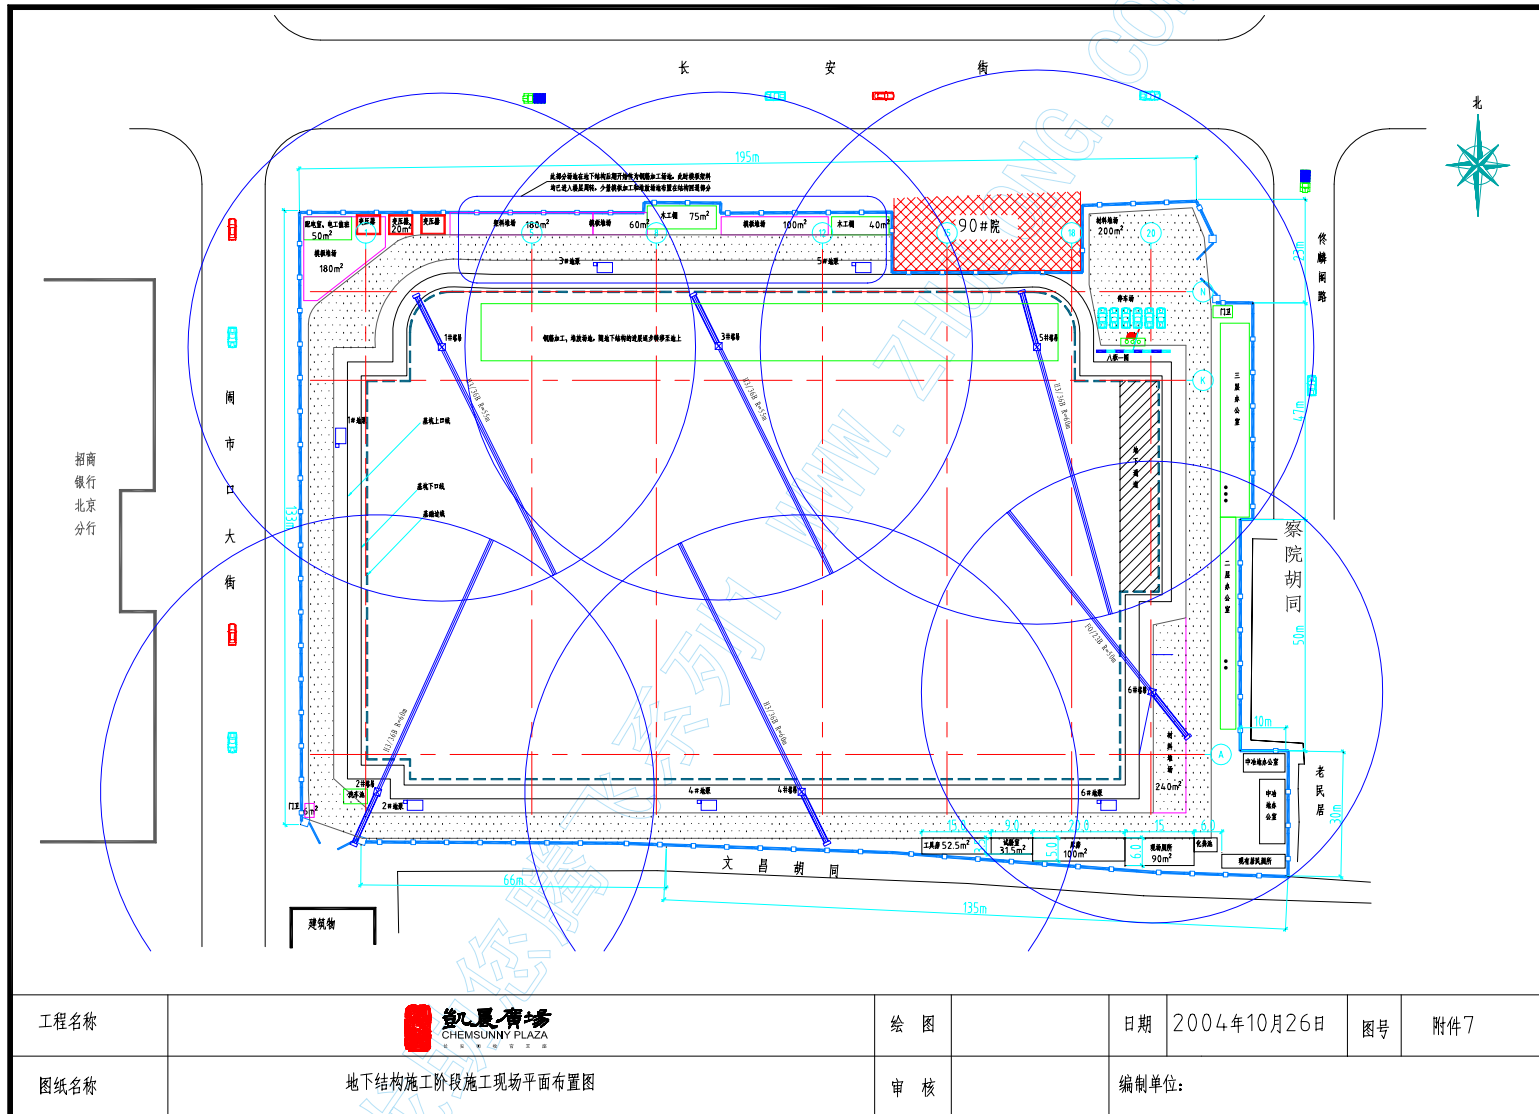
长 安 街

北

195m

此部分场地在地下结构施工期间将作为钢筋加工场地，此时模板塔吊
均已进入楼层周转，少量模板加工和堆放场地布置在结构西道路旁

配电室、电工值班 50m²
变压器
变压器 20m²
变压器
模板堆场 180m²
钢筋堆场 180m²
模板堆场 60m²
木工棚 75m²
模板堆场 100m²
木工棚 40m²
90#院
材料堆场 200m²
3#地泵
5#地泵
1#塔吊
钢筋加工，堆放场地，随地下结构的进展逐步移至基坑上
3#塔吊
5#塔吊
停车场
入口
八般一图
门卫
1#地泵
基坑上口线
基坑下口线
基础边线
H3/36B R=50m
H3/36B R=55m
H3/36B R=60m
H3/36B R=60m
H3/36B R=60m
H3/36B R=60m
2#塔吊
洗车池
2#地泵
4#地泵
4#塔吊
6#地泵
6#塔吊
材料堆场 240m²
门卫
二层办公室
三层办公室
10m
47m
37m
50m
30m
中冶建办公室
中冶建办公室
老民居
察院胡同
佟麟阁路
闹市口大街
招商银行北京分行
工具房 52.5m²
试验室 31.5m²
厕所 100m²
现场厕所 90m²
化粪池
现场建筑厕所
文昌胡同
66m
135m
建筑物

工程名称 | 凯晨广场 CHEMSUNNY PLAZA | 绘图 | | 日期 | 2004年10月26日 | 图号 | 附件7
图纸名称 | 地下结构施工阶段施工现场平面布置图 | 审核 | | 编制单位: